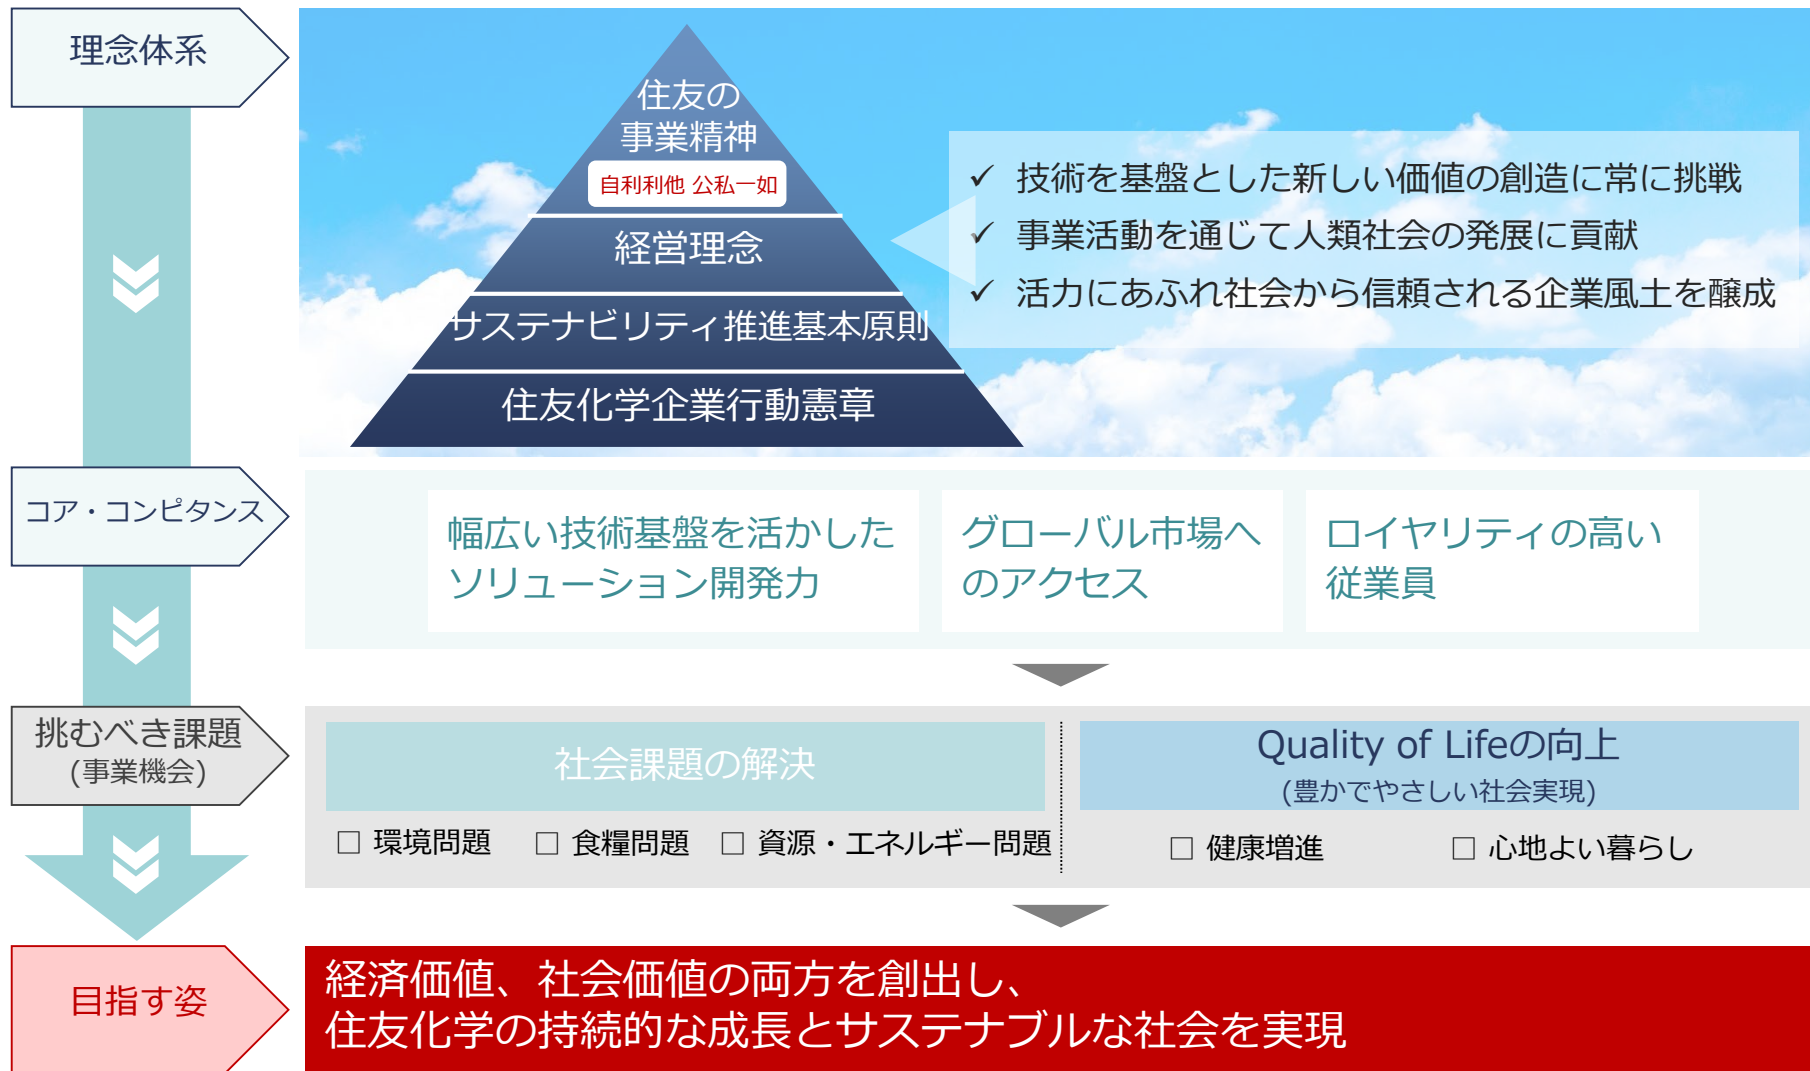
理念体系

住友の
事業精神
自利利他 公私一如

経営理念

サステナビリティ推進基本原則

住友化学企業行動憲章

✓ 技術を基盤とした新しい価値の創造に常に挑戦
✓ 事業活動を通じて人類社会の発展に貢献
✓ 活力にあふれ社会から信頼される企業風土を醸成

コア・コンピタンス

幅広い技術基盤を活かしたソリューション開発力

グローバル市場へのアクセス

ロイヤリティの高い従業員

挑むべき課題
(事業機会)

社会課題の解決

☐ 環境問題 ☐ 食糧問題 ☐ 資源・エネルギー問題

Quality of Lifeの向上
(豊かでやさしい社会実現)

☐ 健康増進 ☐ 心地よい暮らし

目指す姿

経済価値、社会価値の両方を創出し、
住友化学の持続的な成長とサステナブルな社会を実現